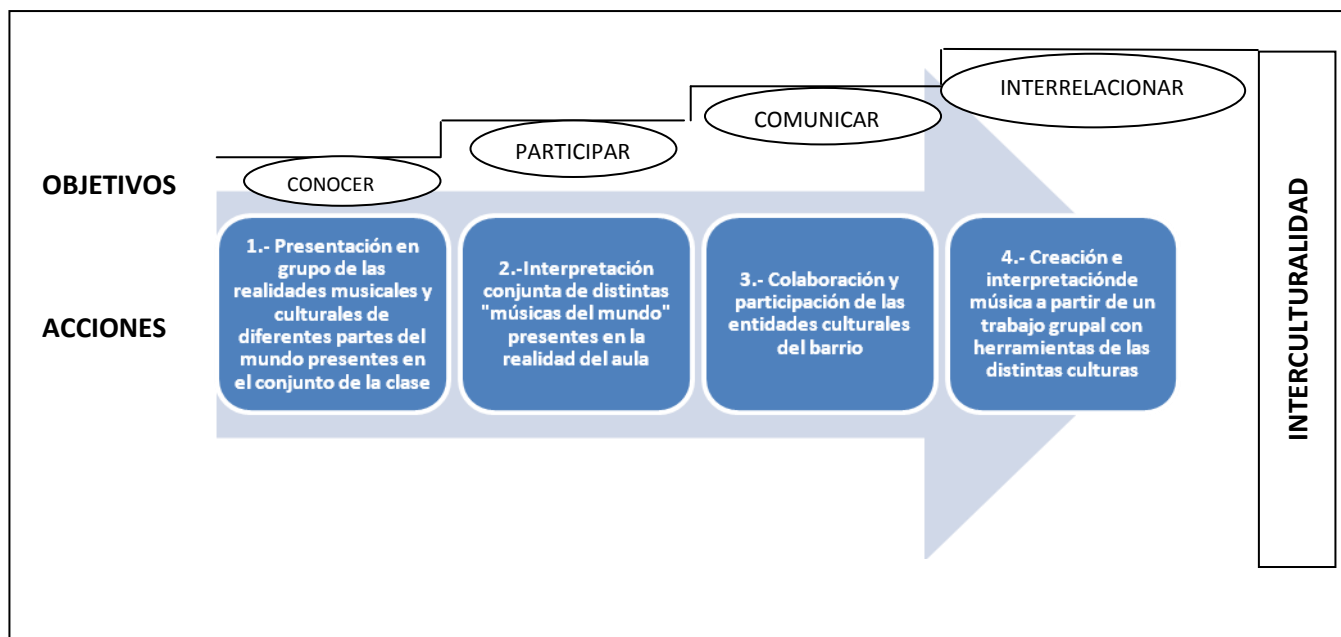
INTERRELACIONAR

COMUNICAR

PARTICIPAR

OBJETIVOS

CONOCER

ACCIONES

1.- Presentación en grupo de las realidades musicales y culturales de diferentes partes del mundo presentes en el conjunto de la clase

2.-Interpretación conjunta de distintas "músicas del mundo" presentes en la realidad del aula

3.- Colaboración y participación de las entidades culturales del barrio

4.- Creación e interpretaciónde música a partir de un trabajo grupal con herramientas de las distintas culturas

INTERCULTURALIDAD